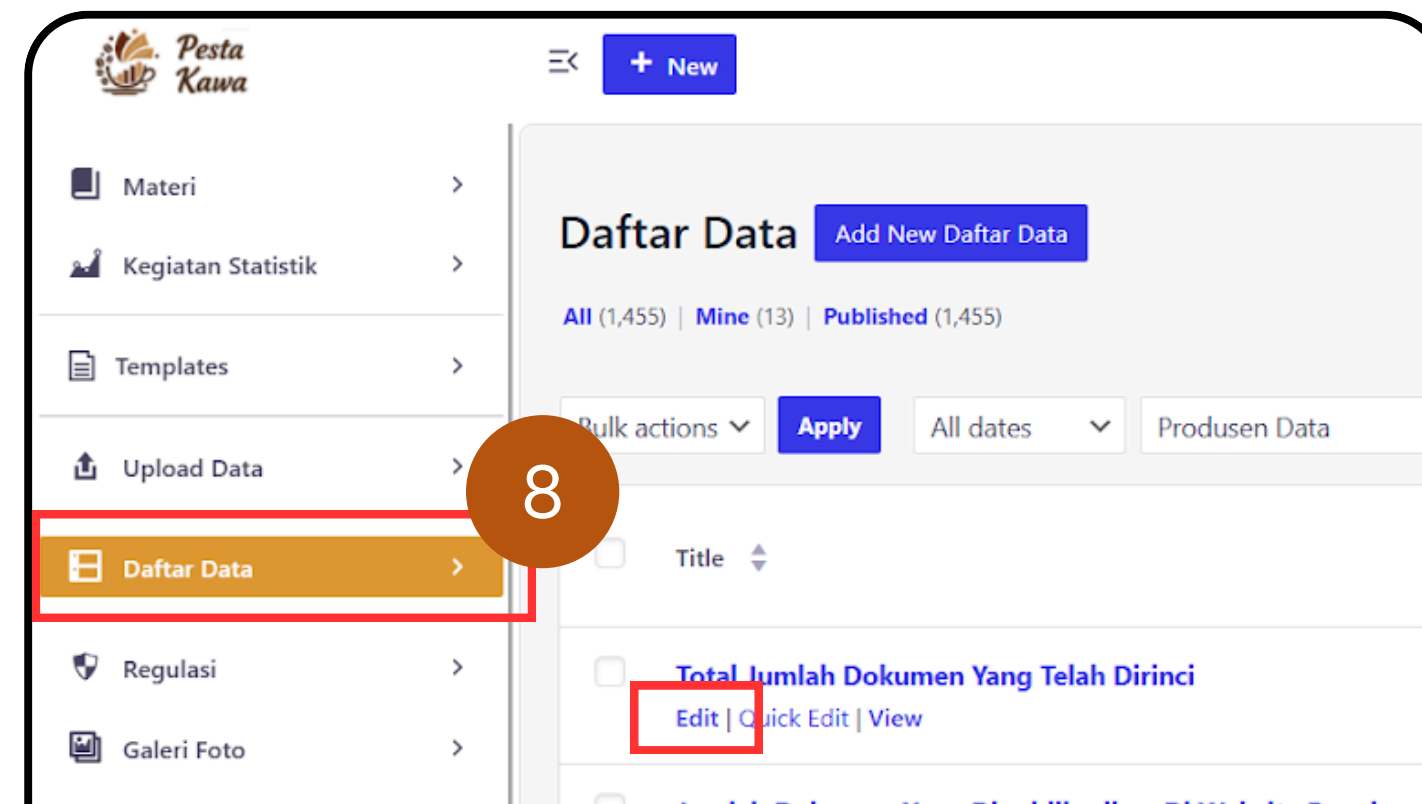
Pesta Kawa

+ New

Materi

Kegiatan Statistik

Templates

Upload Data

Daftar Data

Regulasi

Galeri Foto

Daftar Data Add New Daftar Data

All (1,455) | Mine (13) | Published (1,455)

Bulk actions Apply All dates Produsen Data

8

Title

Total Jumlah Dokumen Yang Telah Dirinci
Edit | Quick Edit | View